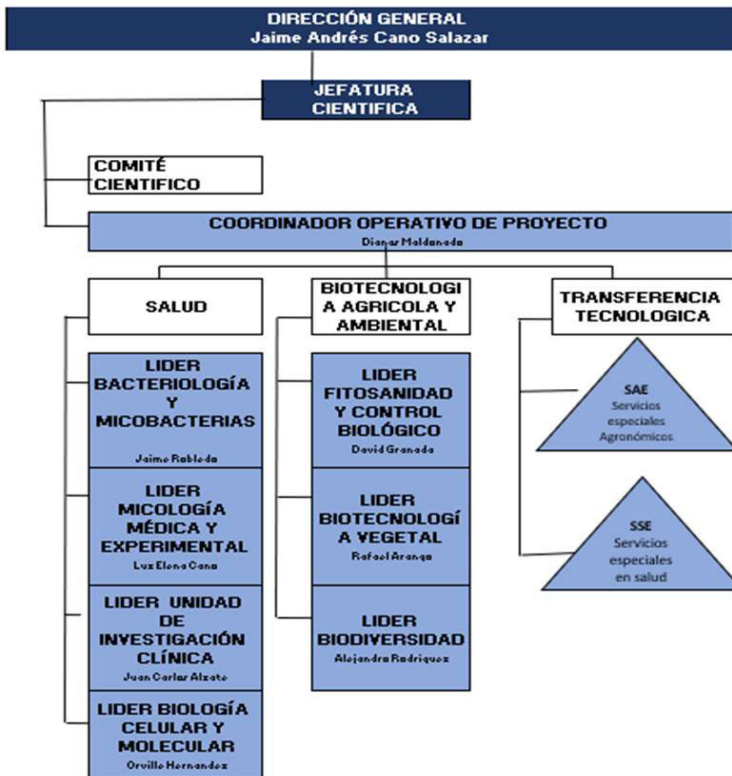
DIRECCIÓN GENERAL
Jaime Andrés Cano Salazar

JEFATURA CIENTIFICA

COMITÉ CIENTIFICO

COORDINADOR OPERATIVO DE PROYECTO
Dionar Maldonado

SALUD

LIDER BACTERIOLOGÍA Y MICOBACTERIAS
Jaime Robledo

LIDER MICOLOGÍA MÉDICA Y EXPERIMENTAL
Luz Elena Cano

LIDER UNIDAD DE INVESTIGACIÓN CLÍNICA
Juan Carlos Alzate

LIDER BIOLOGÍA CELULAR Y MOLECULAR
Orville Hernandez

BIOTECNOLOGIA AGRICOLA Y AMBIENTAL

LIDER FITOSANIDAD Y CONTROL BIOLÓGICO
David Granada

LIDER BIOTECNOLOGÍA VEGETAL
Rafael Arango

LIDER BIODIVERSIDAD
Alejandro Rodriguez

TRANSFERENCIA TECNOLOGICA

SAE
Servicios especiales Agronómicos

SSE
Servicios especiales en salud